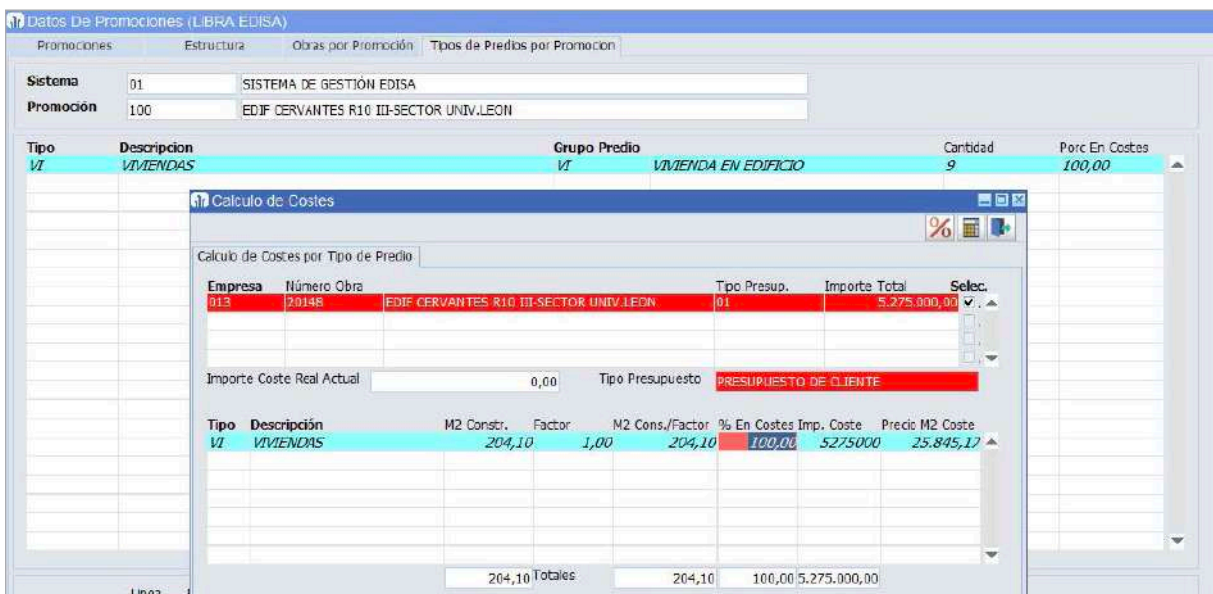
Datos De Promociones (LIBRA EDISA)

Promociones | Estructura | Obras por Promoción | Tipos de Predios por Promocion

Sistema 01 SISTEMA DE GESTIÓN EDISA
Promoción 100 EDIF CERVANTES R10 III-SECTOR UNIV.LEON

| Tipo | Descripcion | Grupo Predio | | Cantidad | Porc En Costes |
|---|---|---|---|---|---|
| VI | VIVIENDAS | VI | VIVIENDA EN EDIFICIO | 9 | 100,00 |

Calculo de Costes

Calculo de Costes por Tipo de Predio

| Empresa | Número Obra | | Tipo Presup. | Importe Total | Selec. |
|---|---|---|---|---|---|
| 013 | 20148 | EDIF CERVANTES R10 III-SECTOR UNIV.LEON | 01 | 5.275.000,00 | ✓ |

Importe Coste Real Actual 0,00 Tipo Presupuesto PRESUPUESTO DE CLIENTE

| Tipo | Descripción | M2 Constr. | Factor | M2 Cons./Factor | % En Costes | Imp. Coste | Precio M2 Coste |
|---|---|---|---|---|---|---|---|
| VI | VIVIENDAS | 204,10 | 1,00 | 204,10 | 100,00 | 5275000 | 25.845,17 |

204,10 Totales 204,10 100,00 5.275.000,00

Lineas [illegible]